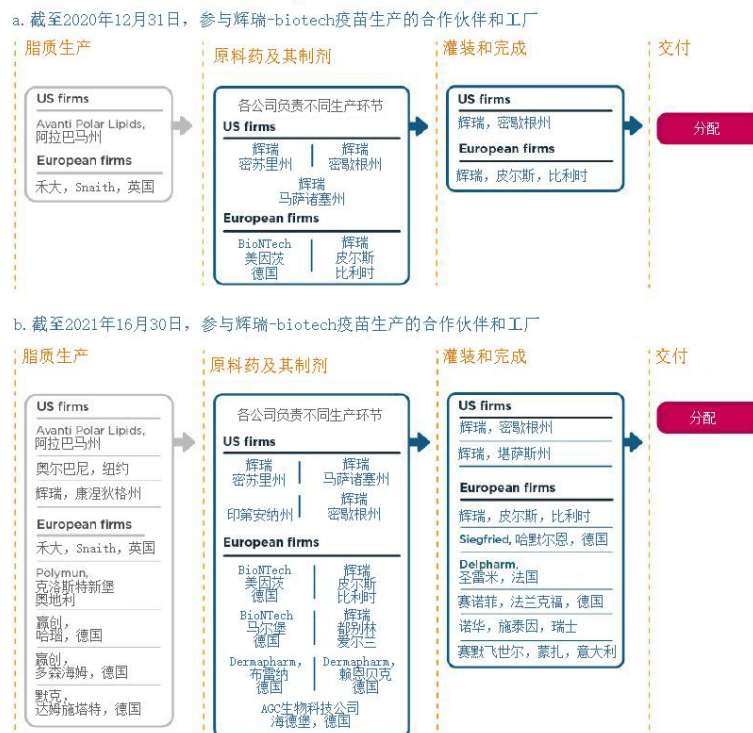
a. 截至2020年12月31日，参与辉瑞-biotech疫苗生产的合作伙伴和工厂

脂质生产

US firms
Avanti Polar Lipids, 阿拉巴马州
European firms
禾大，Snaith，英国

原料药及其制剂

各公司负责不同生产环节
US firms
辉瑞 密苏里州
辉瑞 密歇根州
辉瑞 马萨诸塞州
European firms
BioNTech 美因茨 德国
辉瑞 皮尔斯 比利时

灌装和完成

US firms
辉瑞，密歇根州
European firms
辉瑞，皮尔斯，比利时

交付

分配

b. 截至2021年16月30日，参与辉瑞-biotech疫苗生产的合作伙伴和工厂

脂质生产

US firms
Avanti Polar Lipids, 阿拉巴马州
奥尔巴尼，纽约
辉瑞，康涅狄格州
European firms
禾大，Snaith，英国
Polymun, 克洛斯特新堡 奥地利
赢创，哈瑙，德国
赢创，多森海姆，德国
默克，达姆施塔特，德国

原料药及其制剂

各公司负责不同生产环节
US firms
辉瑞 密苏里州
辉瑞 马萨诸塞州
印第安纳州
辉瑞 密歇根州
European firms
BioNTech 美因茨 德国
辉瑞 皮尔斯 比利时
BioNTech 马尔堡 德国
辉瑞 都柏林 爱尔兰
Dermapharm, 布雷纳 德国
Dermapharm, 赖恩贝克 德国
AGC生物科技公司 海德堡，德国

灌装和完成

US firms
辉瑞，密歇根州
辉瑞，堪萨斯州
European firms
辉瑞，皮尔斯，比利时
Siegfried, 哈默尔恩，德国
Delpharm, 圣雷米，法国
赛诺菲，法兰克福，德国
诺华，施泰因，瑞士
赛默飞世尔，蒙扎，意大利

交付

分配